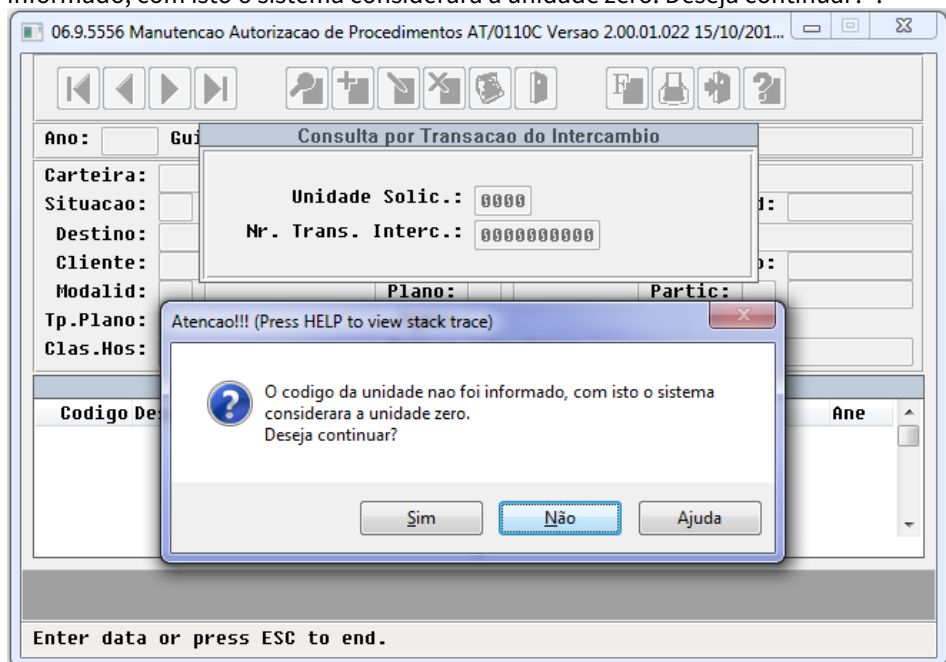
informado, com isto o sistema considerara a unidade zero. Deseja continuar?".

06.9.5556 Manutencao Autorizacao de Procedimentos AT/0110C Versao 2.00.01.022 15/10/201...

Ano: Gui

Consulta por Transacao do Intercambio

Unidade Solic.: 0000

Nr. Trans. Interc.: 0000000000

Carteira:
Situacao:
Destino:
Cliente:
Modalid:
Tp.Plano:
Clas.Hos:

d:
o:

Plano:
Partic:

Atencao!!! (Press HELP to view stack trace)

O codigo da unidade nao foi informado, com isto o sistema considerara a unidade zero.
Deseja continuar?

Sim
Não
Ajuda

Codigo De
Ane

Enter data or press ESC to end.